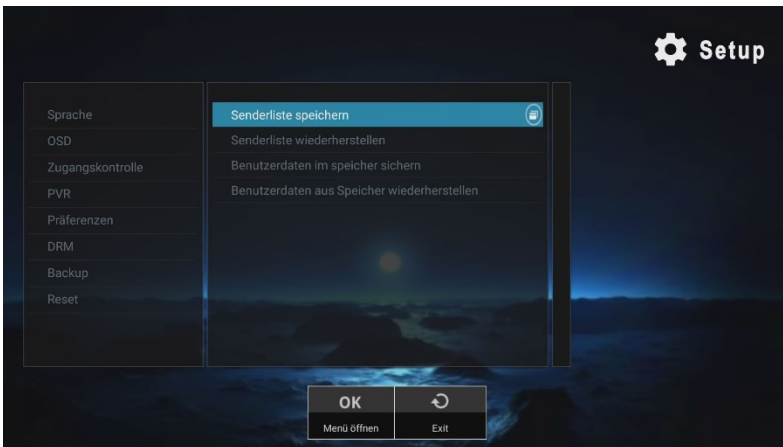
Setup

Sprache
OSD
Zugangskontrolle
PVR
Präferenzen
DRM
Backup
Reset

Senderliste speichern
Senderliste wiederherstellen
Benutzerdaten im speicher sichern
Benutzerdaten aus Speicher wiederherstellen

OK
Menü öffnen
Exit